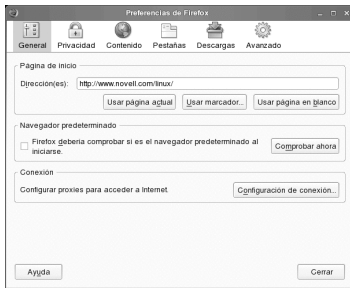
Preferencias de Firefox

General Privacidad Contenido Pestañas Descargas Avanzado

Página de inicio

Dirección(es): http://www.novell.com/linux/

Usar página actual Usar marcador... Usar página en blanco

Navegador predeterminado

Firefox debería comprobar si es el navegador predeterminado al iniciarse.

Comprobar ahora

Conexión

Configurar proxies para acceder a Internet.

Configuración de conexión...

Ayuda

Cerrar